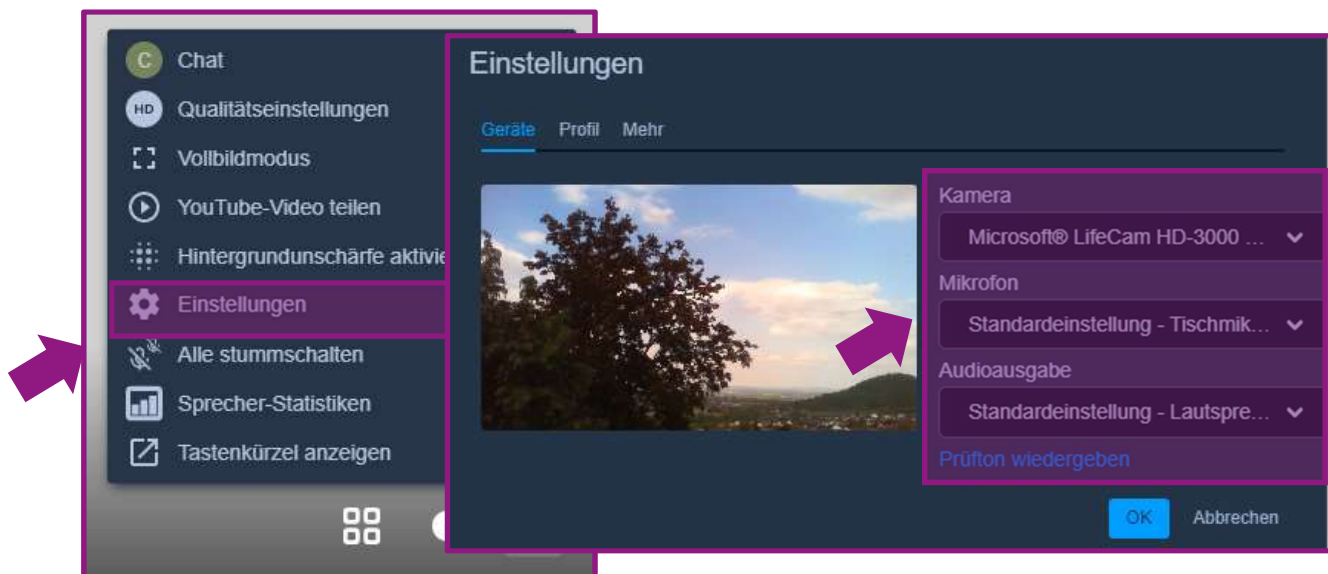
C Chat
HD Qualitätseinstellungen
Vollbildmodus
YouTube-Video teilen
Hintergrundunschärfe aktivie
Einstellungen
Alle stummschalten
Sprecher-Statistiken
Tastenkürzel anzeigen

Einstellungen

Geräte Profil Mehr

Kamera
Microsoft® LifeCam HD-3000 ...
Mikrofon
Standardeinstellung - Tischmik...
Audioausgabe
Standardeinstellung - Lautspre...
Prüfton wiedergeben

OK Abbrechen